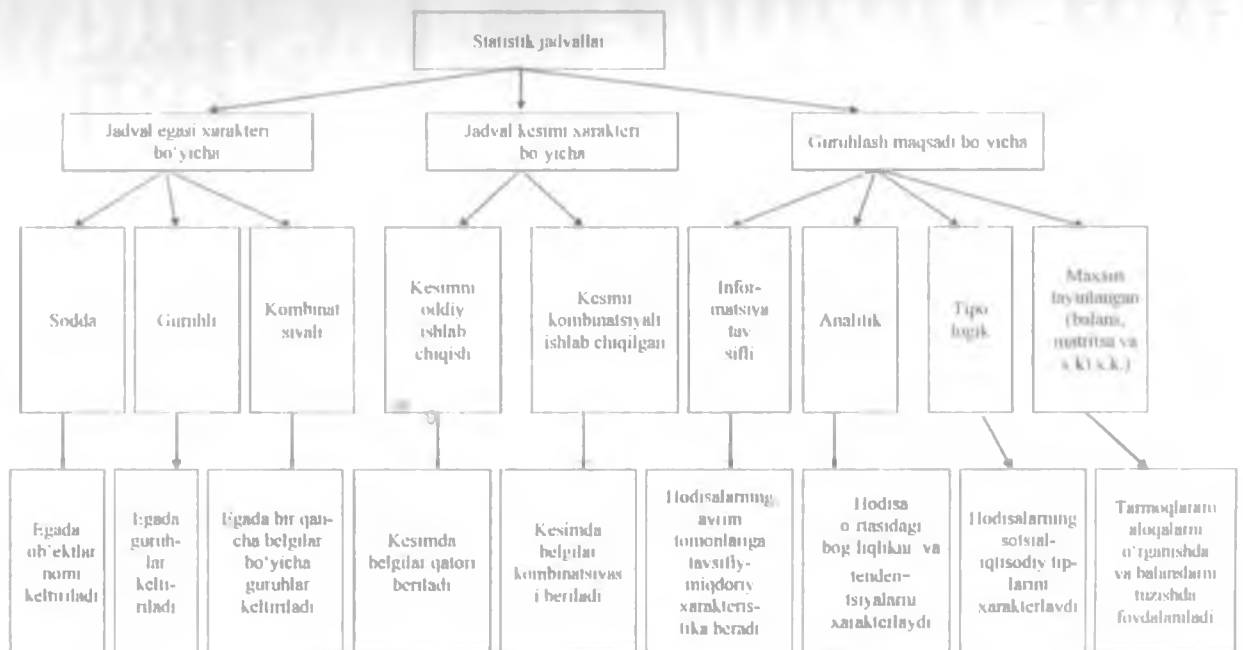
Statistik jadvallar

Jadval egasi xarakteri bo'yicha

Jadval kesimi xarakteri bo'yicha

Guruhlash maqsadi bo'yicha

Sodda

Guruhli

Kombinatsiyali

Kesimni oddiy ishlab chiqish

Kesimi kombinatsiyali ishlab chiqilgan

Informatsiya tavsifli

Analitik

Tipologik

Maxsus tayyorlangan (balans, matritsa va s.k) s.k.)

Egada ob'ektlar nomi keltiriladi

Egada guruhlar keltiriladi

Egada bir qancha belgilar bo'yicha guruhlar keltiriladi

Kesimda belgilar qatori beriladi

Kesimda belgilar kombinatsiyasi beriladi

Hodisalarning ayrim tomonlariga tavsifiy-miqdoriy xarakteristika beradi

Hodisa o'rtasidagi bog'liqlikni va tendentsiyalarni xarakterlaydi

Hodisalarning sotsial-iqtisodiy tiplarini xarakterlaydi

Tarmoqlararo aloqalarni o'rganishda va balanslarni tuzishda foydalaniladi